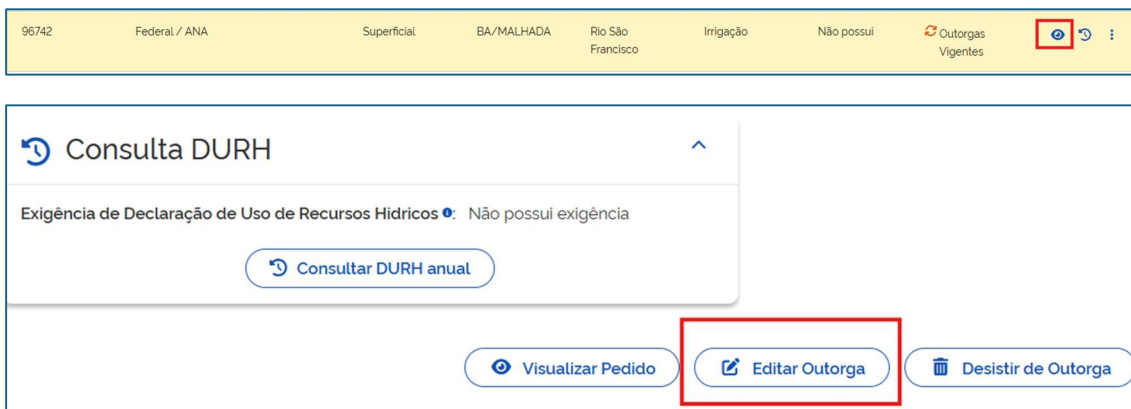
| 96742 | Federal / ANA | Superficial | BA/MALHADA | Rio São Francisco | Irrigação | Não possui | Outorgas Vigentes |
|---|---|---|---|---|---|---|---|

Consulta DURH

Exigência de Declaração de Uso de Recursos Hidricos: Não possui exigência

Consultar DURH anual

Visualizar Pedido

Editar Outorga

Desistir de Outorga